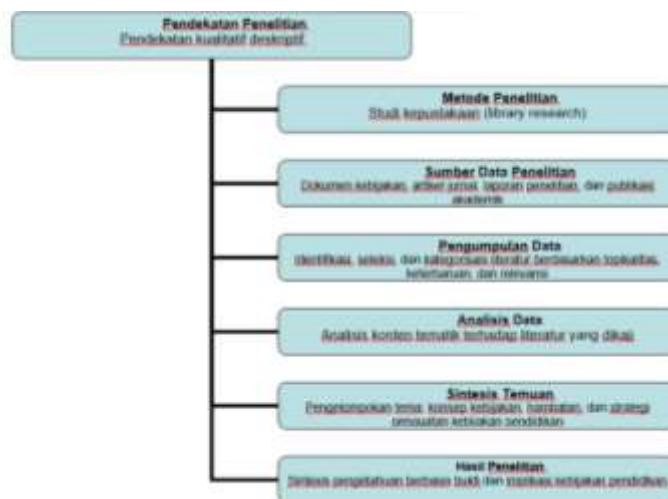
Pendekatan Penelitian
Pendekatan kualitatif deskriptif

Metode Penelitian
Studi kepustakaan (library research)

Sumber Data Penelitian
Dokumen kebijakan, artikel jurnal, laporan penelitian, dan publikasi akademik

Pengumpulan Data
Identifikasi, seleksi, dan kategorisasi literatur berdasarkan topikalitas, keterbaruan, dan relevansi

Analisis Data
Analisis konten tematik terhadap literatur yang dikaji

Sintesis Temuan
Pengelompokan tema, konsep kebijakan, hambatan, dan strategi perumusan kebijakan pendidikan

Hasil Penelitian
Sintesis pengetahuan berbasis bukti dan implikasi kebijakan pendidikan